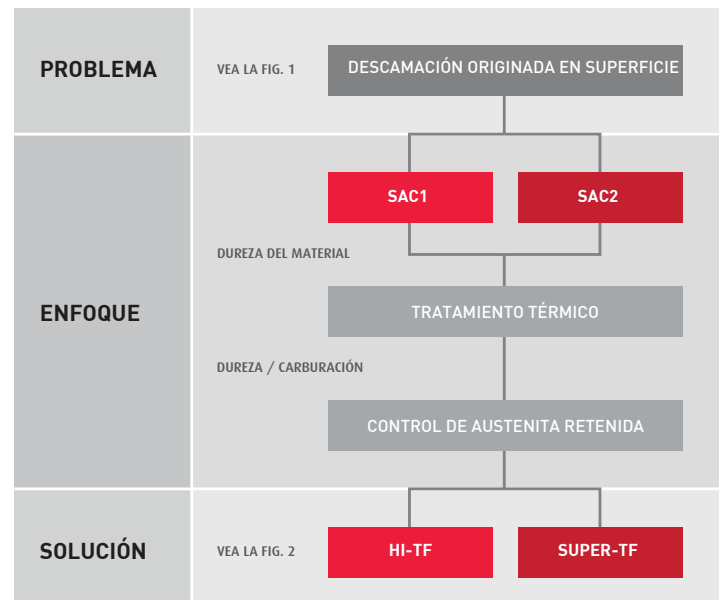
PROBLEMA

VEA LA FIG. 1

DESCAMACIÓN ORIGINADA EN SUPERFICIE

ENFOQUE

SAC1

SAC2

DUREZA DEL MATERIAL

TRATAMIENTO TÉRMICO

DUREZA / CARBURACIÓN

CONTROL DE AUSTENITA RETENIDA

SOLUCIÓN

VEA LA FIG. 2

HI-TF

SUPER-TF